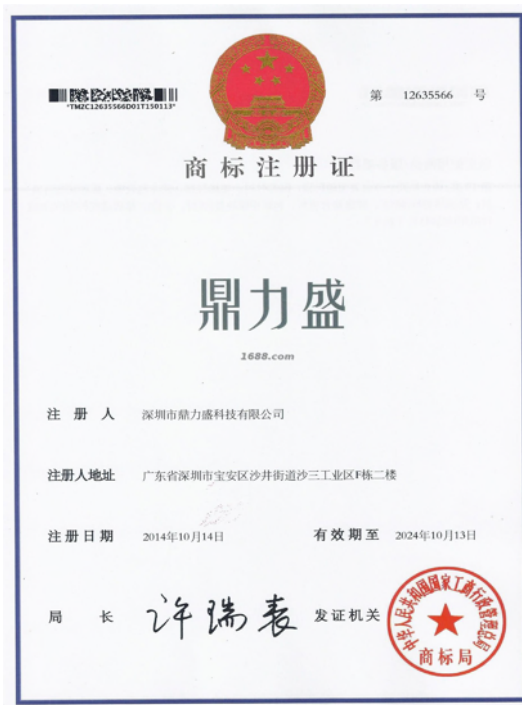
*TM2C12635566D01T150113*

第 12635566 号

商标注册证

鼎力盛

1688.com

注 册 人 深圳市鼎力盛科技有限公司

注册人地址 广东省深圳市宝安区沙井街道沙三工业区F栋二楼

注册日期 2014年10月14日 有效期至 2024年10月13日

局 长 许瑞表 发证机关

中华人民共和国国家工商行政管理总局
商标局